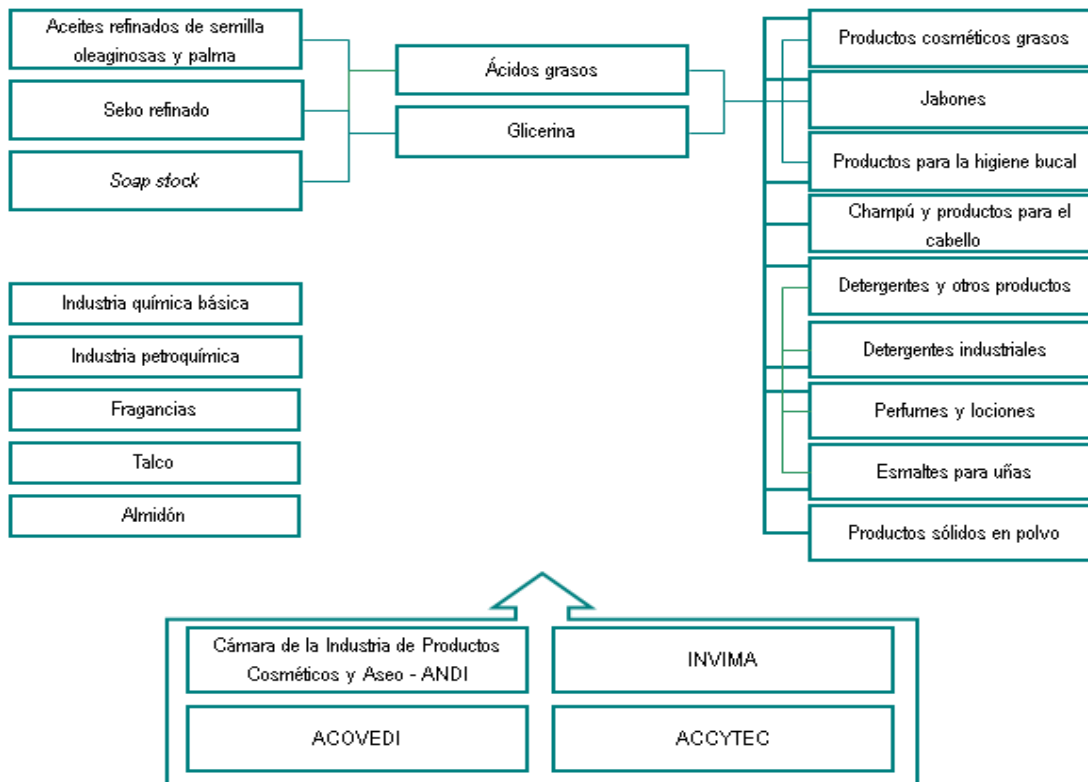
Aceites refinados de semilla oleaginosas y palma

Sebo refinado

Soap stock

Ácidos grasos

Glicerina

Productos cosméticos grasos

Jabones

Productos para la higiene bucal

Champú y productos para el cabello

Detergentes y otros productos

Detergentes industriales

Perfumes y lociones

Esmaltes para uñas

Productos sólidos en polvo

Industria química básica

Industria petroquímica

Fragancias

Talco

Almidón

Cámara de la Industria de Productos Cosméticos y Aseo - ANDI

INVIMA

ACOVEDI

ACCYTEC